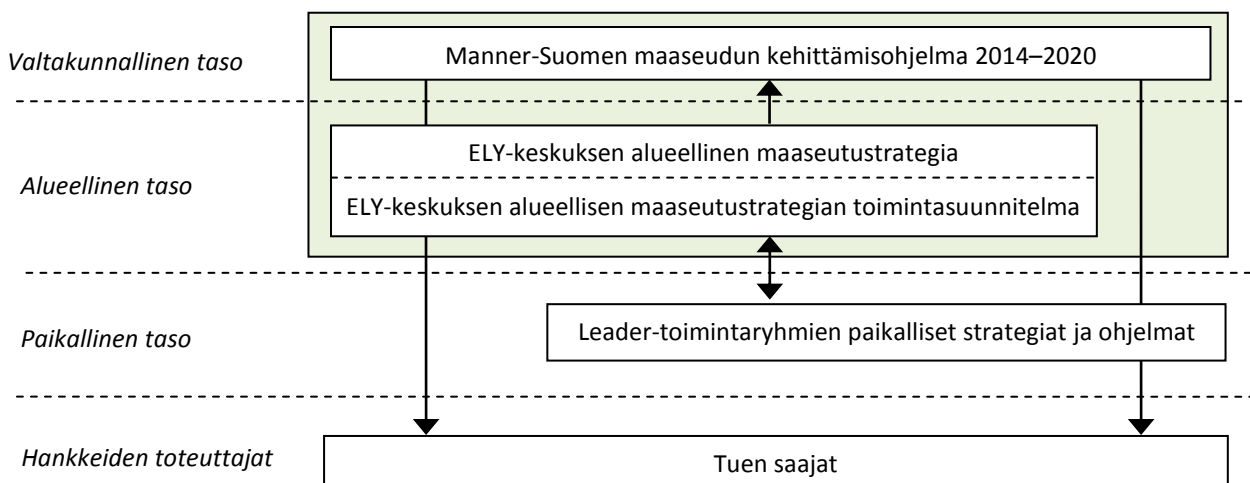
Valtakunnallinen taso

Manner-Suomen maaseudun kehittämisohjelma 2014–2020

Alueellinen taso

ELY-keskuksen alueellinen maaseutustrategia

ELY-keskuksen alueellisen maaseutustrategian toimintasuunnitelma

Paikallinen taso

Leader-toimintaryhmien paikalliset strategiat ja ohjelmat

Hankkeiden toteuttajat

Tuen saajat